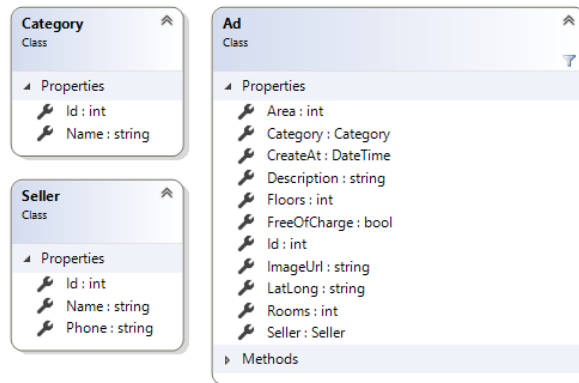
Category
Class

Properties
Id : int
Name : string

Seller
Class

Properties
Id : int
Name : string
Phone : string

Ad
Class

Properties
Area : int
Category : Category
CreateAt : DateTime
Description : string
Floors : int
FreeOfCharge : bool
Id : int
ImageUrl : string
LatLong : string
Rooms : int
Seller : Seller

Methods